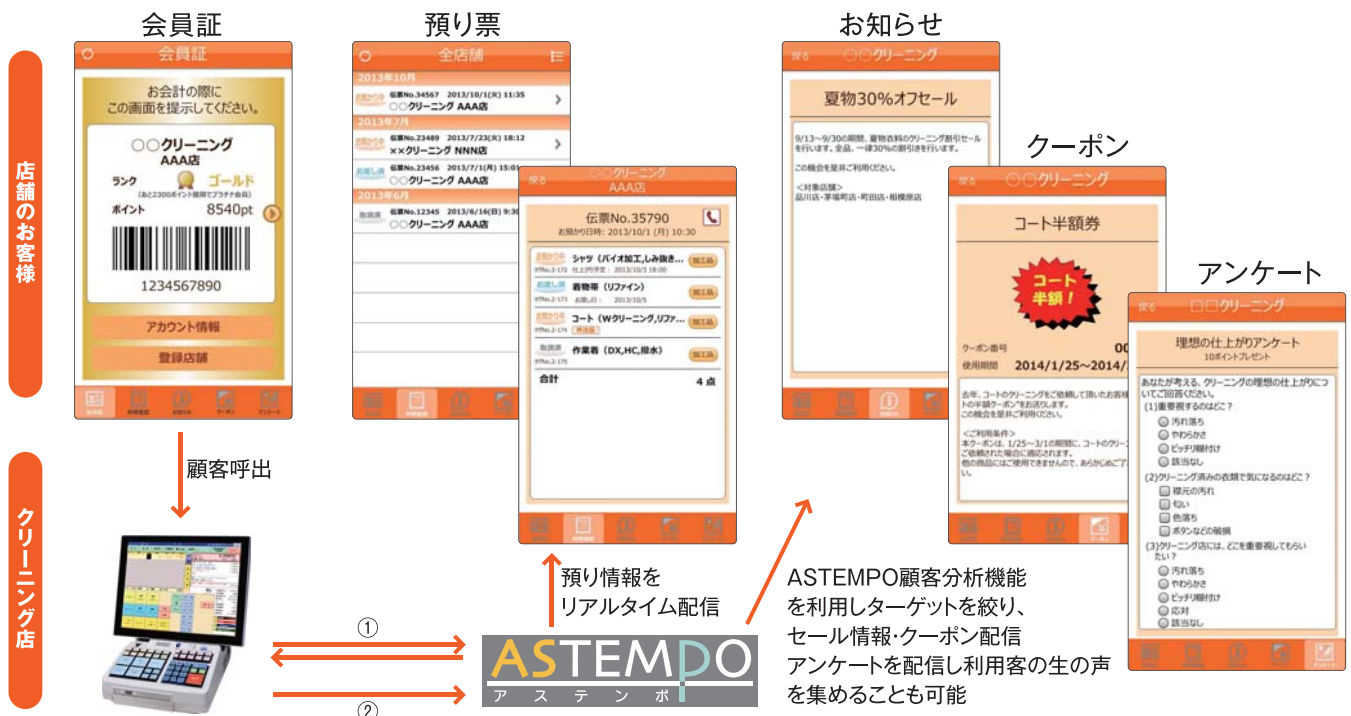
店舗のお客様

クリーニング店

会員証

会員証

お会計の際に
この画面を提示してください。

○○クリーニング
AAA店

ランク ゴールド
(あと2300ポイント獲得でプラチナ会員)

ポイント 8540pt

1234567890

アカウント情報

登録店舗

顧客呼出

預り票

全店舗

2013年10月
伝票No.34567 2013/10/1(火) 11:35
○○クリーニング AAA店

2013年7月
伝票No.23489 2013/7/23(火) 18:12
××クリーニング NNN店

伝票No.23456 2013/7/1(月) 15:01
○○クリーニング AAA店

2013年6月
伝票No.12345 2013/6/16(日) 9:30
○○クリーニング AAA店

戻る ○○クリーニング AAA店

伝票No.35790
お預かり日時: 2013/10/1 (月) 10:30

シャツ (バイオ加工,しみ抜き...
着物帯 (リファイン)
コート (Wクリーニング,リファ...
作業着 (DX,HC,撥水)

合計 4点

預り情報を
リアルタイム配信

お知らせ

戻る ○○クリーニング

夏物30%オフセール

9/13～9/30の期間、夏物衣料のクリーニング割引セールを行います。全品、一律30%の割引きを行います。

この機会を是非ご利用ください。

<対象店舗>
品川店・茅場町店・町田店・相模原店

クーポン

戻る ○○クリーニング

コート半額券

コート半額!

クーポン番号 00
使用期間 2014/1/25～2014/

去年、コートのクリーニングをご依頼して頂いたお客様への半額クーポンをお送りします。
この機会を是非ご利用ください。

<ご利用条件>
本クーポンは、1/25～3/1の期間に、コートのクリーニングをご依頼した場合に適応されます。
他の商品にはご使用できませんので、あらかじめご了

アンケート

戻る □□クリーニング

理想の仕上がりアンケート
10ポイントプレゼント

あなたが考える、クリーニングの理想の仕上がりについてご回答ください。
(1)重要視するのはどこ?
汚れ落ち
やわらかさ
ピッチリ糊付け
該当なし
(2)クリーニング済みの衣類で気になるのはどこ?
襟元の汚れ
匂い
色落ち
ボタンなどの破損
(3)クリーニング店には、どこを重要視してもらいたい?
汚れ落ち
やわらかさ
ピッチリ糊付け
応対
該当なし

ASTEMPO顧客分析機能
を利用しターゲットを絞り、
セール情報・クーポン配信
アンケートを配信し利用客の生の声
を集めることも可能

①
②

ASTEMPO
アステンポ